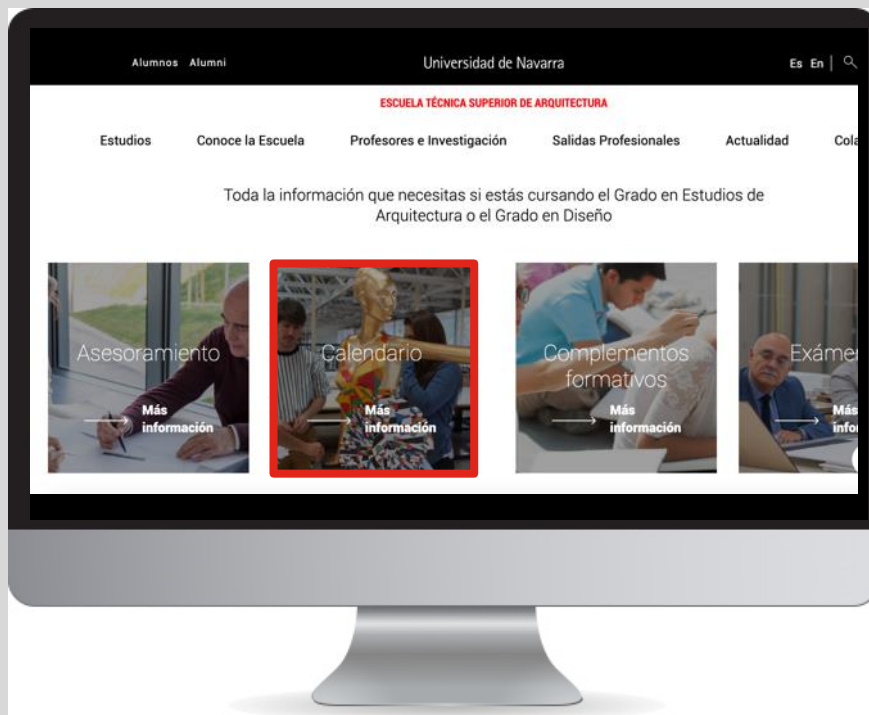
Alumnos Alumni

Universidad de Navarra

Es En |

ESCUELA TÉCNICA SUPERIOR DE ARQUITECTURA

Estudios Conoce la Escuela Profesores e Investigación Salidas Profesionales Actualidad Cola

Toda la información que necesitas si estás cursando el Grado en Estudios de Arquitectura o el Grado en Diseño

Asesoramiento
Más información

Calendario
Más información

Complementos formativos
Más información

Exáme
Más info